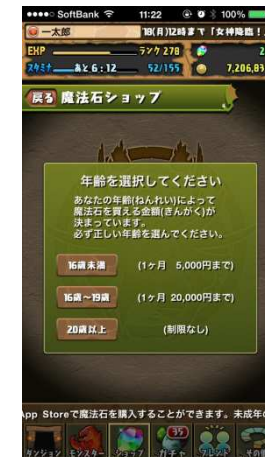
●●●●○ SoftBank 11:22 100%
一太郎 18(月)12時まで「女神降臨！
EXP ランク 278 2
スタミナ あと 6：12 52/155 7,206,83
戻る 魔法石ショップ

年齢を選択してください
あなたの年齢(ねんれい)によって魔法石を買える金額(きんがく)が決まっています。必ず正しい年齢を選んでください。

16歳未満 (1ヶ月 5,000円まで)
16歳〜19歳 (1ヶ月 20,000円まで)
20歳以上 (制限なし)

App Storeで魔法石を購入することができます。未成年
ダンジョン モンスター ショップ ガチャ フレンド その他